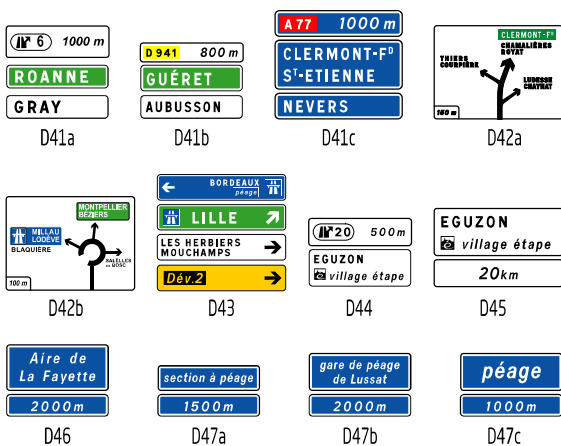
N 6 1000 m
ROANNE
GRAY
D41a

D 941 800 m
GUÉRET
AUBUSSON
D41b

A 77 1000 m
CLERMONT-Fᴰ
Sᵀ-ETIENNE
NEVERS
D41c

CLERMONT-Fᴰ
THIERS
COURPIÈRE
CHAMALIÈRES
ROYAT
LUDESSE
CHATRAT
150 m
D42a

MONTPELLIER
BÉZIERS
MILLAU
LODÈVE
BLAQUIÈRE
SALELLES
du BOSC
100 m
D42b

BORDEAUX
péage
LILLE
LES HERBIERS
MOUCHAMPS
Dév.2
D43

N 20 500 m
EGUZON
village étape
D44

EGUZON
village étape
20 km
D45

Aire de
La Fayette
2000 m
D46

section à péage
1500 m
D47a

gare de péage
de Lussat
2000 m
D47b

péage
1000 m
D47c